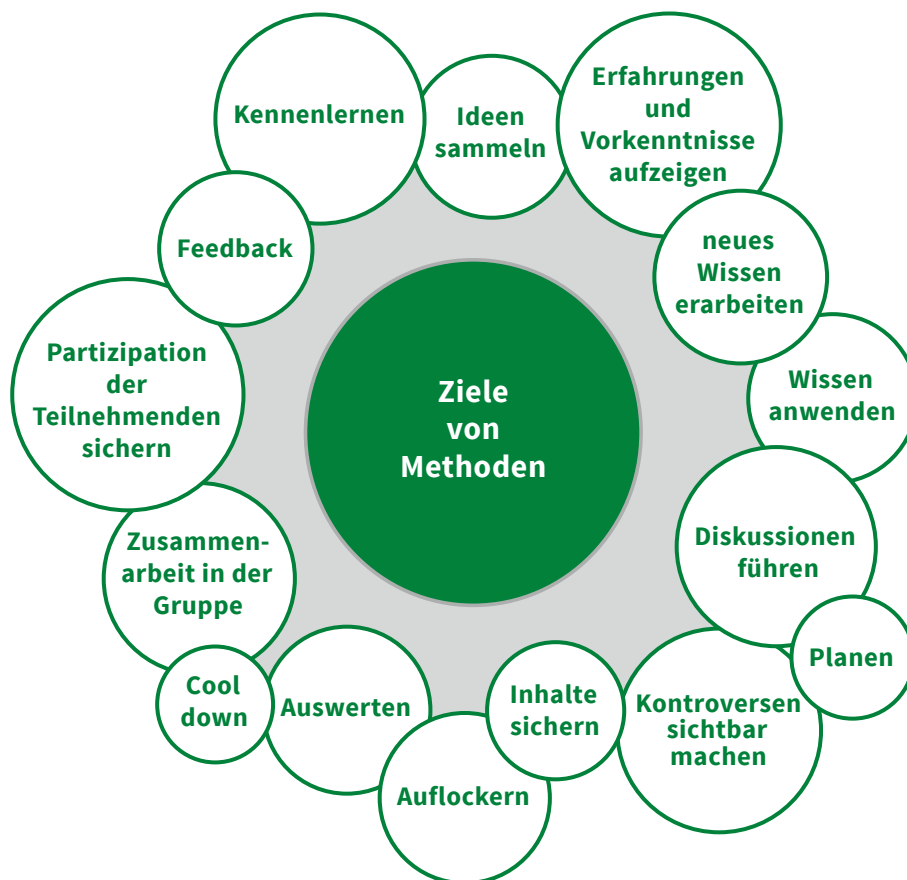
Ziele von Methoden

Kennenlernen

Ideen sammeln

Erfahrungen und Vorkenntnisse aufzeigen

neues Wissen erarbeiten

Wissen anwenden

Diskussionen führen

Planen

Kontroversen sichtbar machen

Inhalte sichern

Auflockern

Auswerten

Cool down

Zusammenarbeit in der Gruppe

Partizipation der Teilnehmenden sichern

Feedback